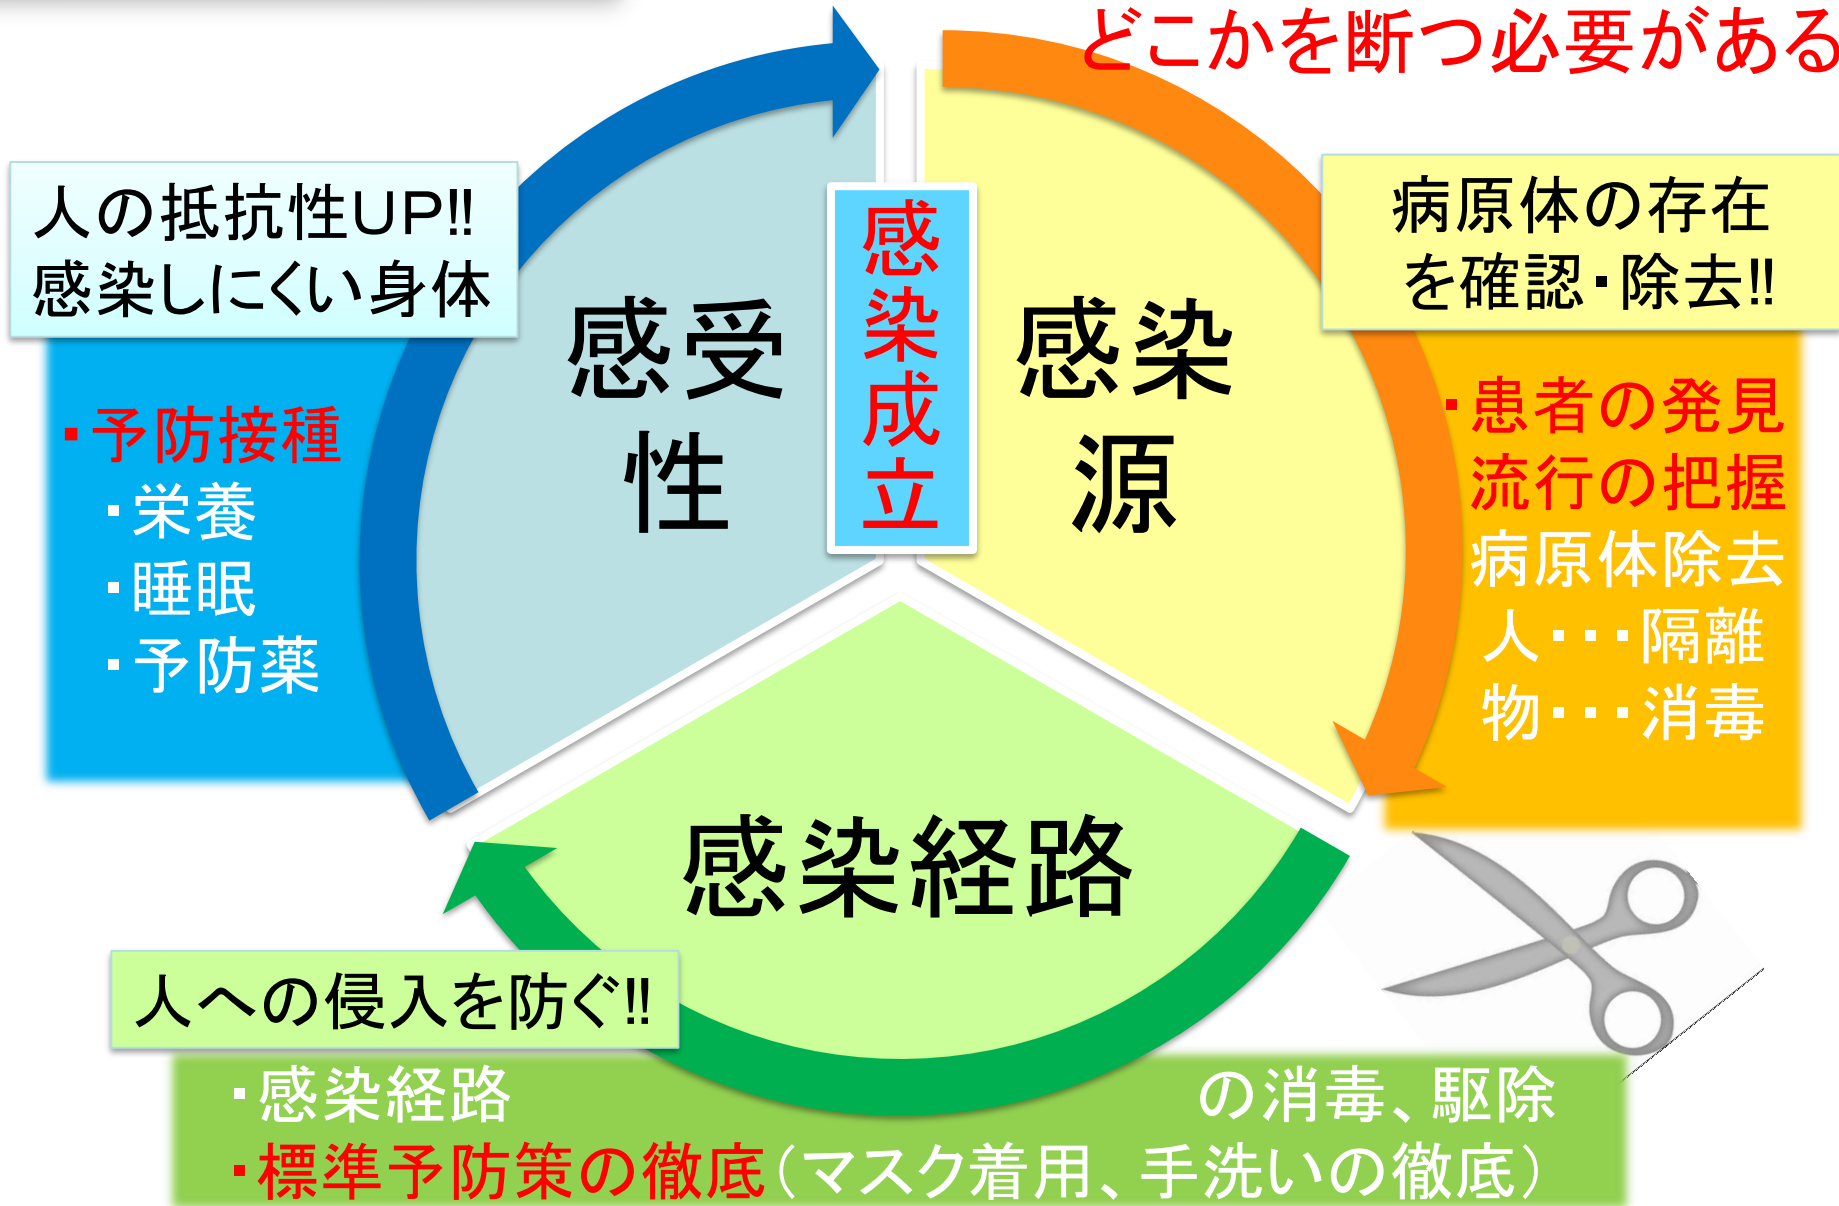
どこかを断つ必要がある

人の抵抗性UP!!
感染しにくい身体

・予防接種
・栄養
・睡眠
・予防薬

感受性

感染成立

感染源

病原体の存在を確認・除去!!

・患者の発見
流行の把握
病原体除去
人・・・隔離
物・・・消毒

感染経路

人への侵入を防ぐ!!

・感染経路 の消毒、駆除
・標準予防策の徹底（マスク着用、手洗いの徹底）